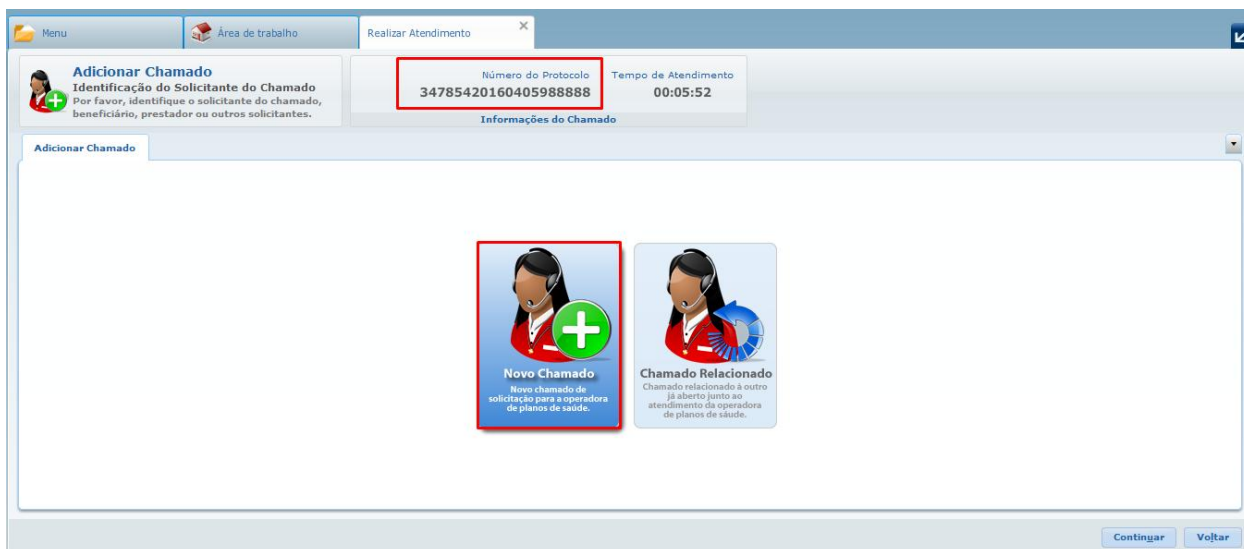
Menu
Área de trabalho
Realizar Atendimento

Adicionar Chamado
Identificação do Solicitante do Chamado
Por favor, identifique o solicitante do chamado, beneficiário, prestador ou outros solicitantes.

Número do Protocolo
34785420160405988888
Tempo de Atendimento
00:05:52
Informações do Chamado

Adicionar Chamado

Novo Chamado
Novo chamado de solicitação para a operadora de planos de saúde.

Chamado Relacionado
Chamado relacionado à outro já aberto junto ao atendimento da operadora de planos de saúde.

Continuar
Voltar